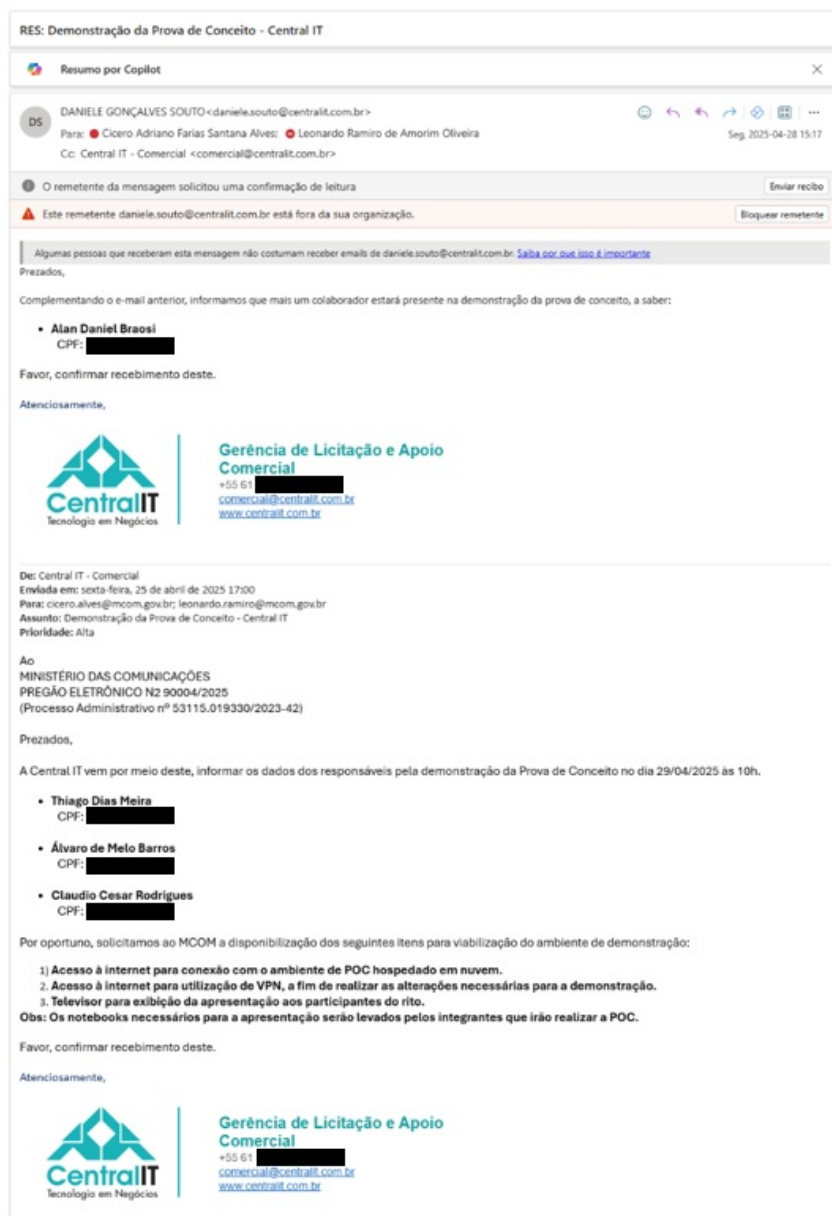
RES: Demonstração da Prova de Conceito - Central IT

Resumo por Copilot

DS DANIELE GONÇALVES SOUTO<daniele.souto@centralit.com.br>
Para: Cicero Adriano Farias Santana Alves; Leonardo Ramiro de Amorim Oliveira
Cc: Central IT - Comercial <comercial@centralit.com.br>
Seg. 2025-04-28 15:17

O remetente da mensagem solicitou uma confirmação de leitura
Enviar recibo

Este remetente daniele.souto@centralit.com.br está fora da sua organização.
Bloquear remetente

Algumas pessoas que receberam esta mensagem não costumam receber emails de daniele.souto@centralit.com.br. Saiba por que isso é importante

Prezados,

Complementando o e-mail anterior, informamos que mais um colaborador estará presente na demonstração da prova de conceito, a saber:

• Alan Daniel Braosi
CPF: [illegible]

Favor, confirmar recebimento deste.

Atenciosamente,

CentralIT
Tecnologia em Negócios

Gerência de Licitação e Apoio Comercial
+55 61 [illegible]
comercial@centralit.com.br
www.centralit.com.br

De: Central IT - Comercial
Enviada em: sexta-feira, 25 de abril de 2025 17:00
Para: cicero.alves@mcom.gov.br; leonardo.ramiro@mcom.gov.br
Assunto: Demonstração da Prova de Conceito - Central IT
Prioridade: Alta

Ao
MINISTÉRIO DAS COMUNICAÇÕES
PREGÃO ELETRÔNICO N2 90004/2025
(Processo Administrativo nº 53115.019330/2023-42)

Prezados,

A Central IT vem por meio deste, informar os dados dos responsáveis pela demonstração da Prova de Conceito no dia 29/04/2025 às 10h.

• Thiago Dias Meira
CPF: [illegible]

• Álvaro de Melo Barros
CPF: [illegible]

• Claudio Cesar Rodrigues
CPF: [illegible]

Por oportuno, solicitamos ao MCOM a disponibilização dos seguintes itens para viabilização do ambiente de demonstração:

1) Acesso à internet para conexão com o ambiente de POC hospedado em nuvem.
2. Acesso à internet para utilização de VPN, a fim de realizar as alterações necessárias para a demonstração.
3. Televisor para exibição da apresentação aos participantes do rito.
Obs: Os notebooks necessários para a apresentação serão levados pelos integrantes que irão realizar a POC.

Favor, confirmar recebimento deste.

Atenciosamente,

CentralIT
Tecnologia em Negócios

Gerência de Licitação e Apoio Comercial
+55 61 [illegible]
comercial@centralit.com.br
www.centralit.com.br